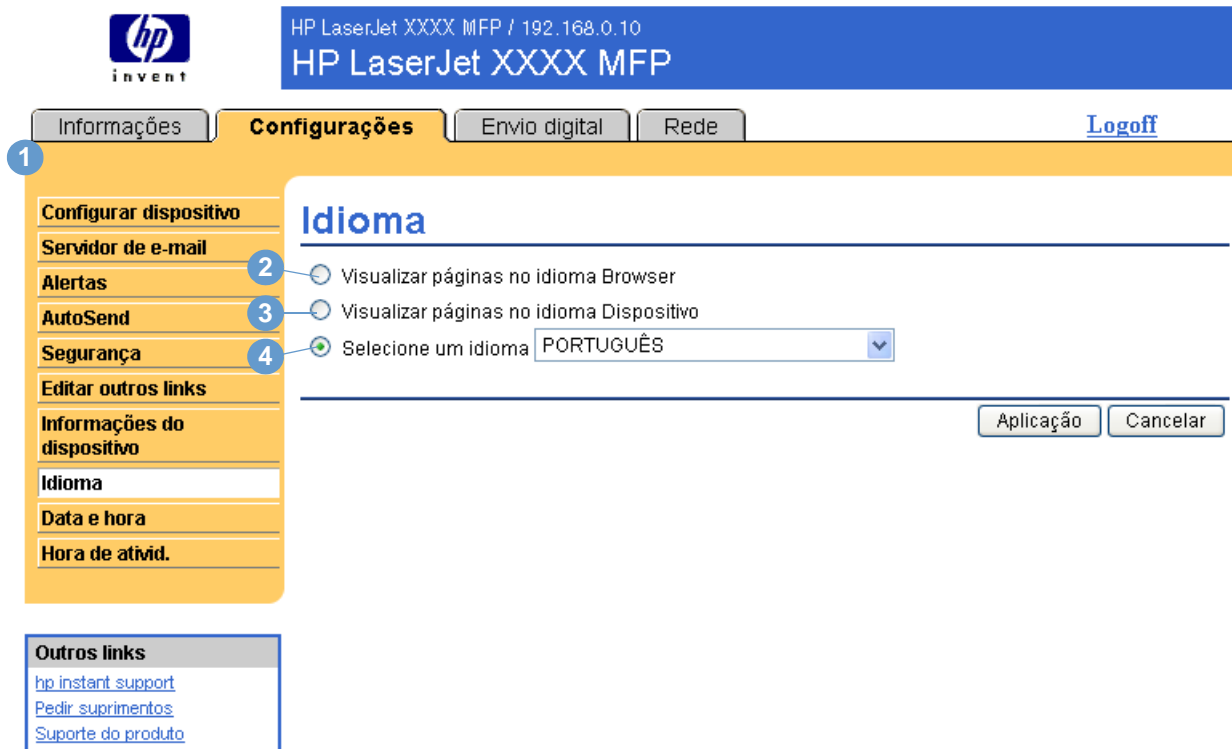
hp
invent

HP LaserJet XXXX MFP / 192.168.0.10
HP LaserJet XXXX MFP

Informações | Configurações | Envio digital | Rede

Logoff

1

Configurar dispositivo
Servidor de e-mail
Alertas
AutoSend
Segurança
Editar outros links
Informações do dispositivo
Idioma
Data e hora
Hora de ativid.

Idioma

2 Visualizar páginas no idioma Browser
3 Visualizar páginas no idioma Dispositivo
4 Selecione um idioma PORTUGUÊS

Aplicação Cancelar

Outros links
hp instant support
Pedir suprimentos
Suporte do produto